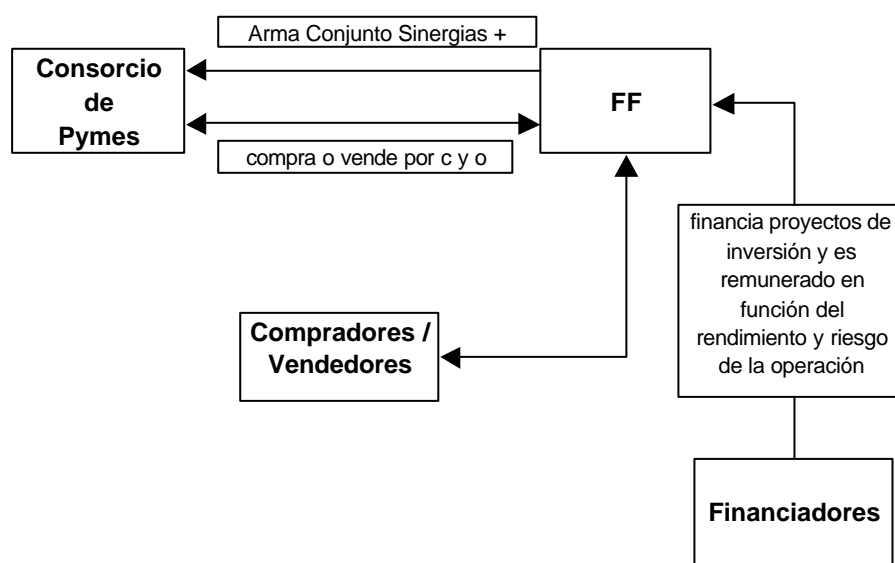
Arma Conjunto Sinergias +

Consorcio de Pymes

FF

compra o vende por c y o

financia proyectos de inversión y es remunerado en función del rendimiento y riesgo de la operación

Compradores / Vendedores

Financiadores